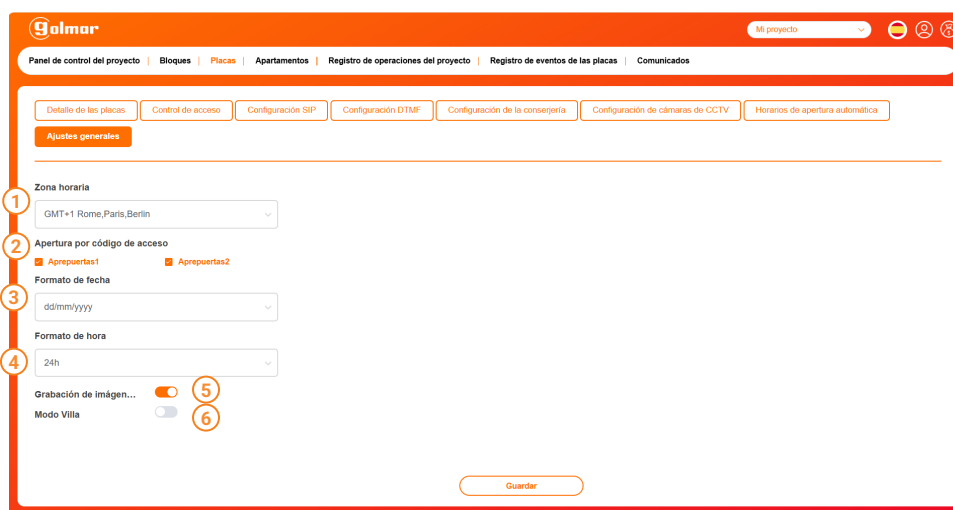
golmar

Mi proyecto

Panel de control del proyecto | Bloques | Placas | Apartamentos | Registro de operaciones del proyecto | Registro de eventos de las placas | Comunicados

Detalle de las placas
Control de acceso
Configuración SIP
Configuración DTMF
Configuración de la conserjería
Configuración de cámaras de CCTV
Horarios de apertura automática
Ajustes generales

1
Zona horaria
GMT+1 Rome,Paris,Berlin

2
Apertura por código de acceso
Aprepuertas1
Aprepuertas2

3
Formato de fecha
dd/mm/yyyy

4
Formato de hora
24h

Grabación de imágen...
5
Modo Villa
6

Guardar